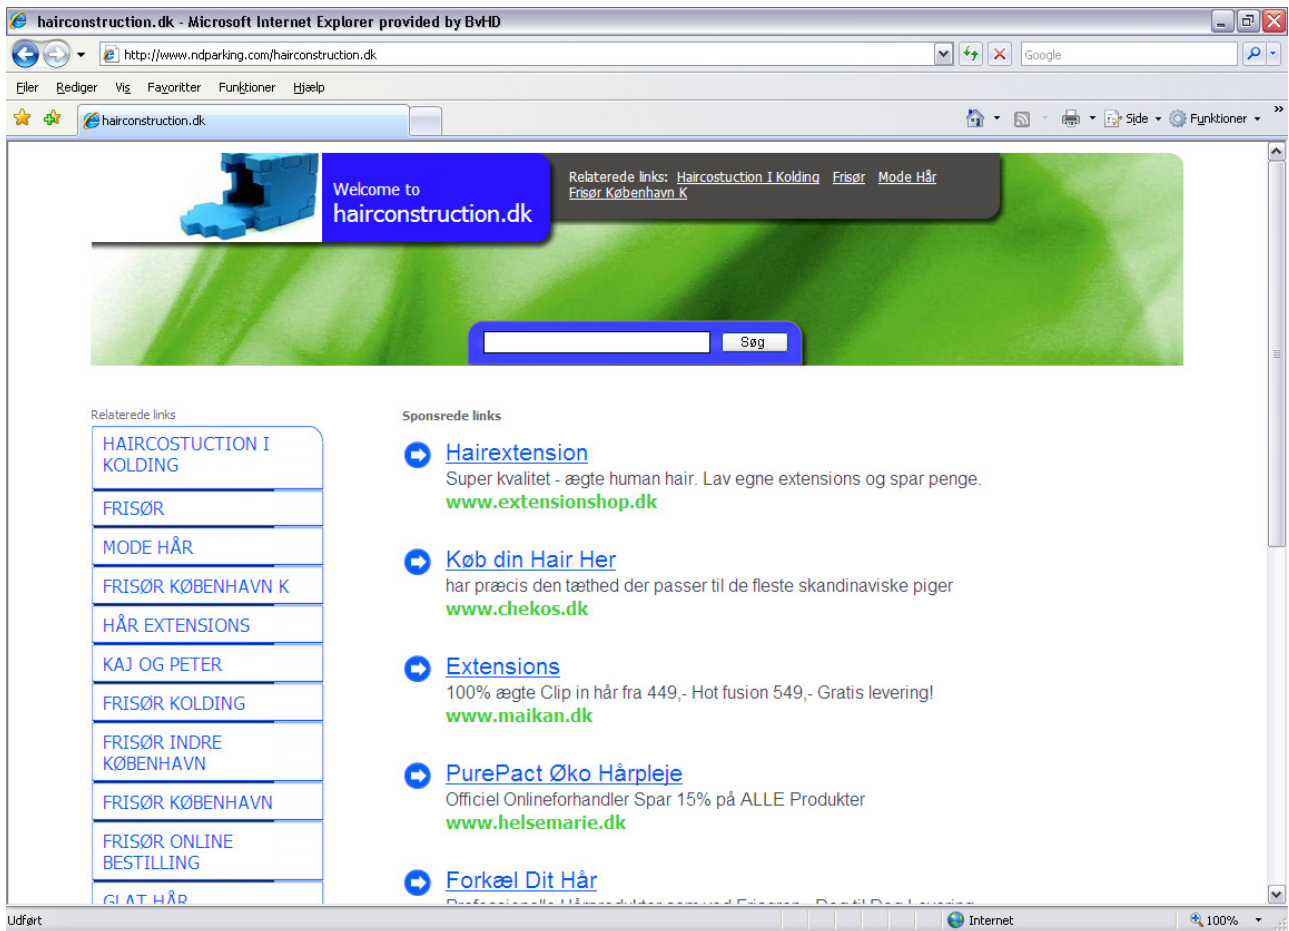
hairconstruction.dk - Microsoft Internet Explorer provided by BvHD

http://www.ndparking.com/hairconstruction.dk

Google

Filer Rediger Vis Favoritter Funktioner Hjælp

hairconstruction.dk

Side Funktioner

Welcome to
hairconstruction.dk

Relaterede links: Haircostuction I Kolding Frisør Mode Hår
Frisør København K

Søg

Relaterede links

HAIRCOSTUCTION I KOLDING

FRISØR

MODE HÅR

FRISØR KØBENHAVN K

HÅR EXTENSIONS

KAJ OG PETER

FRISØR KOLDING

FRISØR INDRE KØBENHAVN

FRISØR KØBENHAVN

FRISØR ONLINE BESTILLING

GLAT HÅR

Sponsrede links

Hairextension
Super kvalitet - ægte human hair. Lav egne extensions og spar penge.
www.extensionshop.dk

Køb din Hair Her
har præcis den tæthed der passer til de fleste skandinaviske piger
www.chekos.dk

Extensions
100% ægte Clip in hår fra 449,- Hot fusion 549,- Gratis levering!
www.maikan.dk

PurePact Øko Hårpleje
Officiel Onlineforhandler Spar 15% på ALLE Produkter
www.helsemarie.dk

Forkæl Dit Hår
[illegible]

Udført

Internet

100%